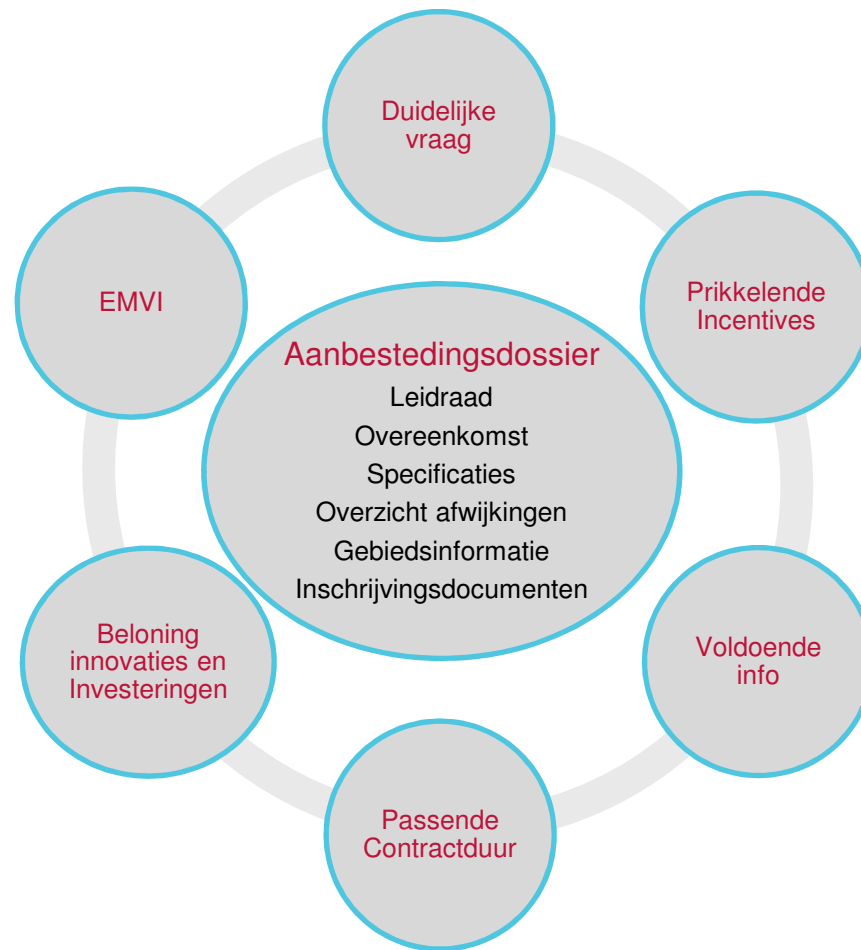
Duidelijke vraag

EMVI

Prikkelende Incentives

Aanbestedingsdossier
Leidraad
Overeenkomst
Specificaties
Overzicht afwijkingen
Gebiedsinformatie
Inschrijvingsdocumenten

Beloning innovaties en Investeringen

Voldoende info

Passende Contractduur